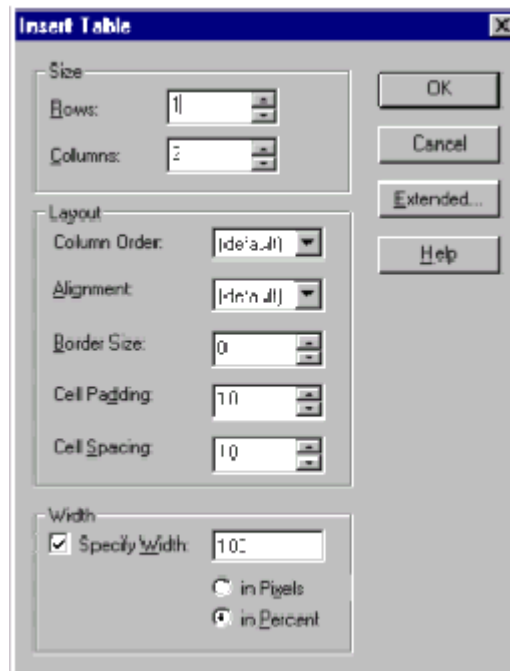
Insert Table

Size
Rows: 1
Columns: 2

Layout
Column Order: (default)
Alignment: (default)
Border Size: 0
Cell Padding: 10
Cell Spacing: 10

Width
Specify Width: 100
in Pixels
in Percent

OK
Cancel
Extended...
Help